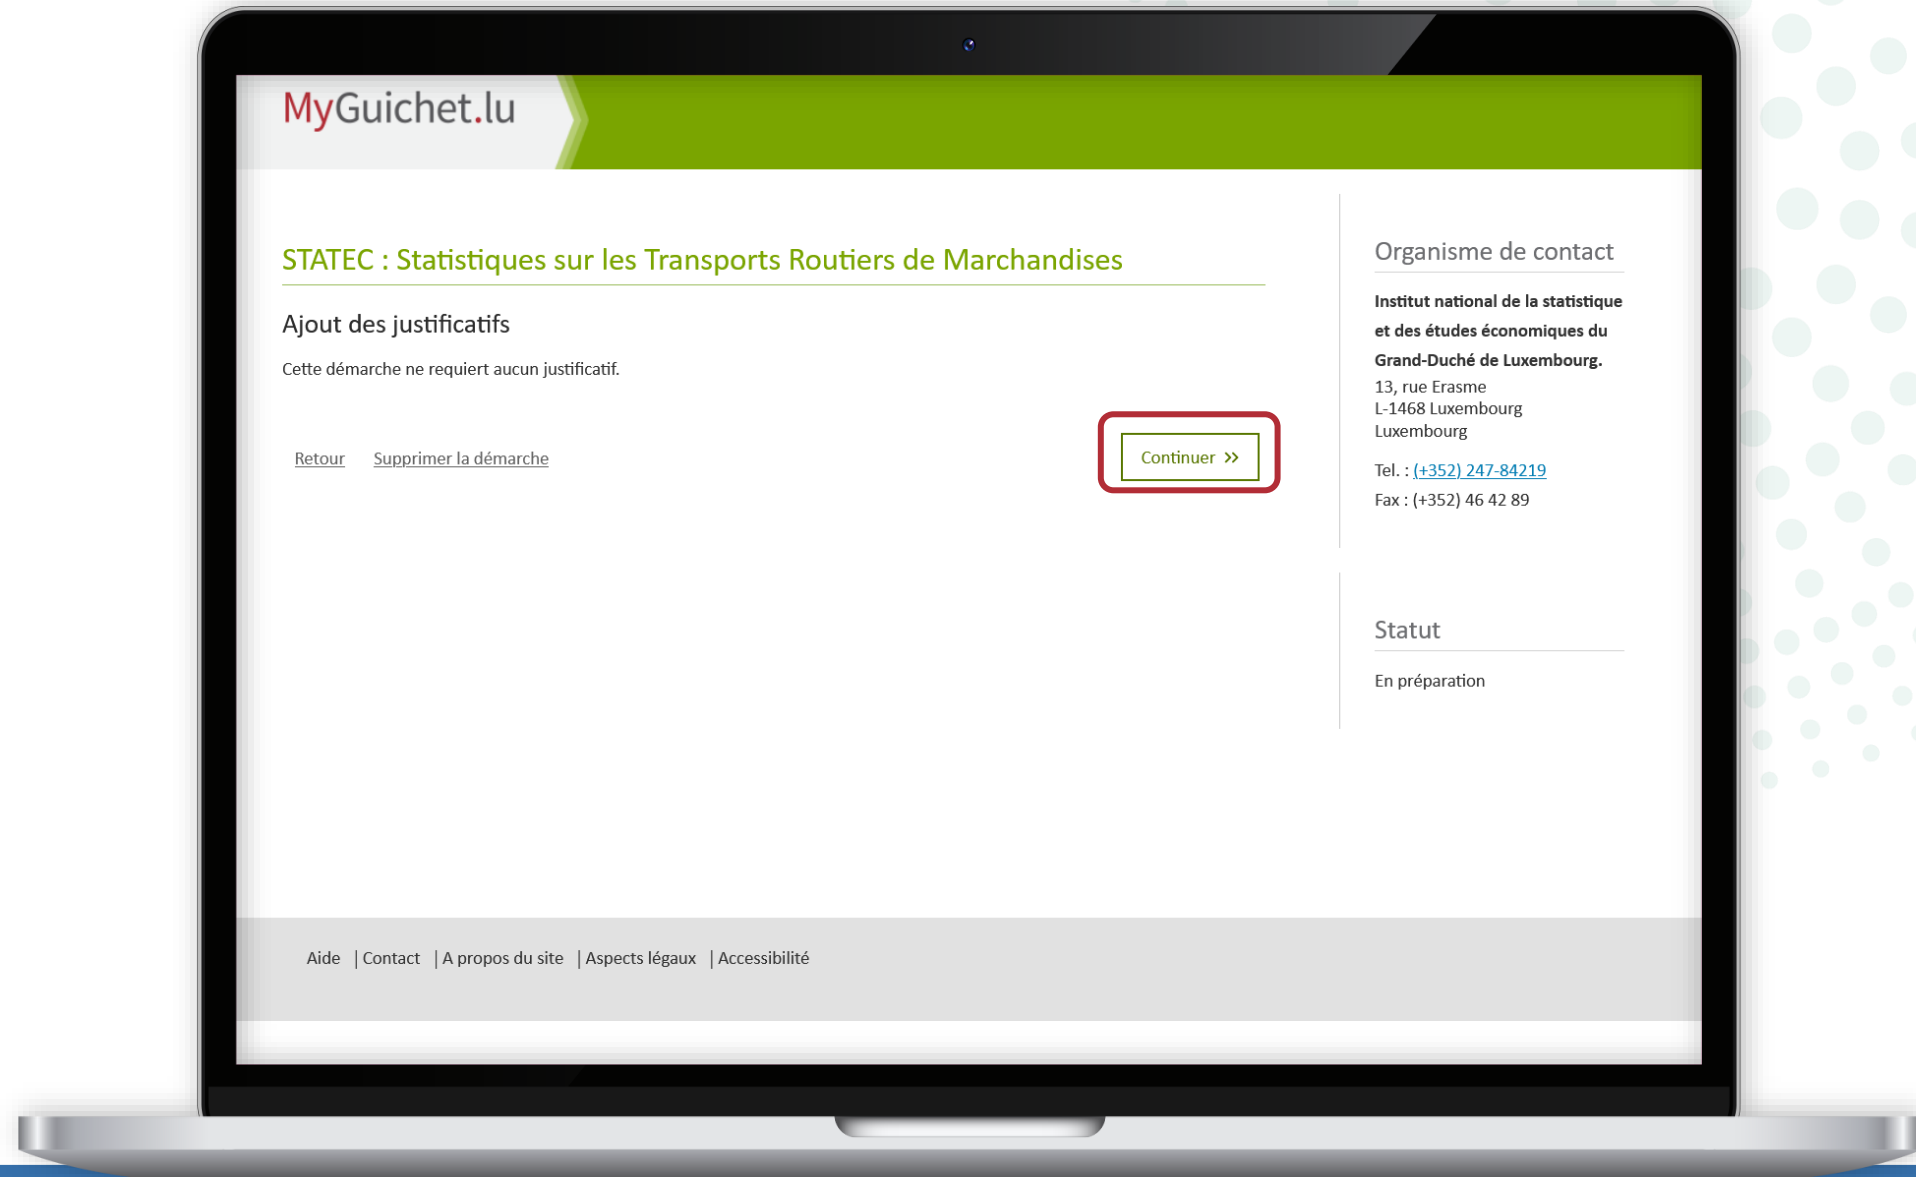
MyGuichet.lu

STATEC : Statistiques sur les Transports Routiers de Marchandises

Ajout des justificatifs

Cette démarche ne requiert aucun justificatif.

Retour Supprimer la démarche

Continuer »

Organisme de contact

**Institut national de la statistique et des études économiques du Grand-Duché de Luxembourg.**
13, rue Erasme
L-1468 Luxembourg
Luxembourg

Tel. : (+352) 247-84219
Fax : (+352) 46 42 89

Statut

En préparation

Aide | Contact | A propos du site | Aspects légaux | Accessibilité